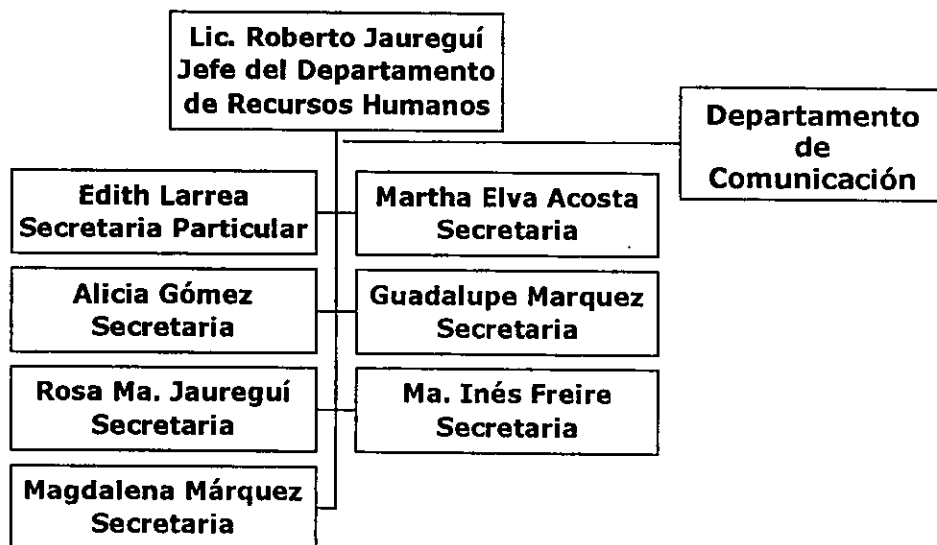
Lic. Roberto Jaureguí
Jefe del Departamento de Recursos Humanos

Departamento de Comunicación

Edith Larrea
Secretaria Particular

Martha Elva Acosta
Secretaria

Alicia Gómez
Secretaria

Guadalupe Marquez
Secretaria

Rosa Ma. Jaureguí
Secretaria

Ma. Inés Freire
Secretaria

Magdalena Márquez
Secretaria